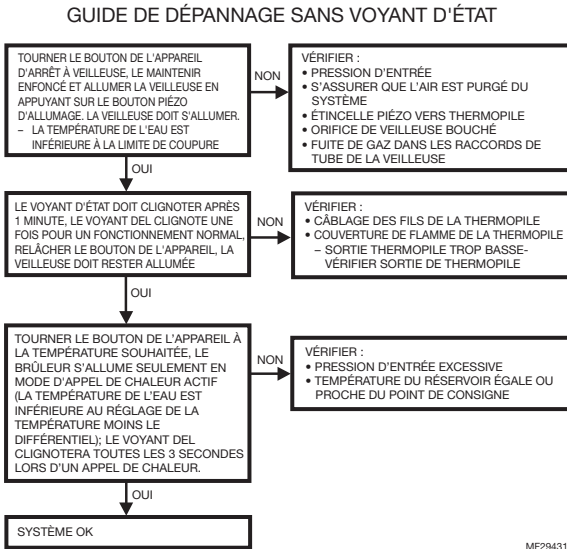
GUIDE DE DÉPANNAGE SANS VOYANT D'ÉTAT

TOURNER LE BOUTON DE L'APPAREIL D'ARRÊT À VEILLEUSE, LE MAINTENIR ENFONCÉ ET ALLUMER LA VEILLEUSE EN APPUYANT SUR LE BOUTON PIÉZO D'ALLUMAGE. LA VEILLEUSE DOIT S'ALLUMER.
– LA TEMPÉRATURE DE L'EAU EST INFÉRIEURE À LA LIMITE DE COUPURE

NON

VÉRIFIER :
• PRESSION D'ENTRÉE
• S'ASSURER QUE L'AIR EST PURGÉ DU SYSTÈME
• ÉTINCELLE PIÉZO VERS THERMOPILE
• ORIFICE DE VEILLEUSE BOUCHÉ
• FUITE DE GAZ DANS LES RACCORDS DE TUBE DE LA VEILLEUSE

OUI

LE VOYANT D'ÉTAT DOIT CLIGNOTER APRÈS 1 MINUTE, LE VOYANT DEL CLIGNOTE UNE FOIS POUR UN FONCTIONNEMENT NORMAL, RELÂCHER LE BOUTON DE L'APPAREIL, LA VEILLEUSE DOIT RESTER ALLUMÉE

NON

VÉRIFIER :
• CÂBLAGE DES FILS DE LA THERMOPILE
• COUVERTURE DE FLAMME DE LA THERMOPILE
– SORTIE THERMOPILE TROP BASSE- VÉRIFIER SORTIE DE THERMOPILE

OUI

TOURNER LE BOUTON DE L'APPAREIL À LA TEMPÉRATURE SOUHAITÉE, LE BRÛLEUR S'ALLUME SEULEMENT EN MODE D'APPEL DE CHALEUR ACTIF (LA TEMPÉRATURE DE L'EAU EST INFÉRIEURE AU RÉGLAGE DE LA TEMPÉRATURE MOINS LE DIFFÉRENTIEL); LE VOYANT DEL CLIGNOTERA TOUTES LES 3 SECONDES LORS D'UN APPEL DE CHALEUR.

NON

VÉRIFIER :
• PRESSION D'ENTRÉE EXCESSIVE
• TEMPÉRATURE DU RÉSERVOIR ÉGALE OU PROCHE DU POINT DE CONSIGNE

OUI

SYSTÈME OK

MF29431